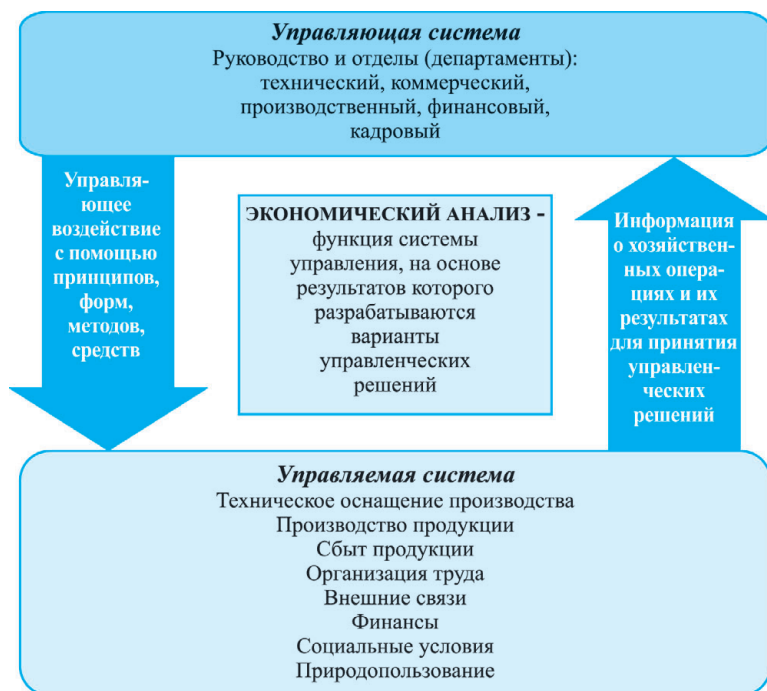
Управляющая система
Руководство и отделы (департаменты): технический, коммерческий, производственный, финансовый, кадровый

Управляющее воздействие с помощью принципов, форм, методов, средств

ЭКОНОМИЧЕСКИЙ АНАЛИЗ - функция системы управления, на основе результатов которого разрабатываются варианты управленческих решений

Информация о хозяйственных операциях и их результатах для принятия управленческих решений

Управляемая система
Техническое оснащение производства
Производство продукции
Сбыт продукции
Организация труда
Внешние связи
Финансы
Социальные условия
Природопользование